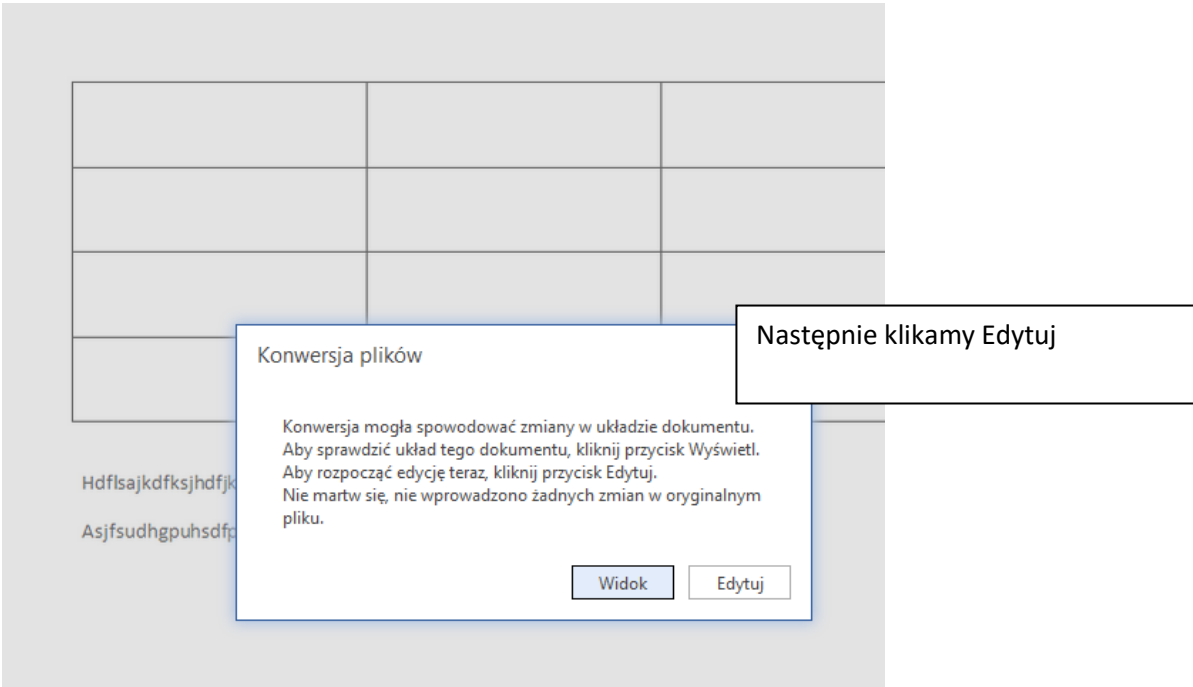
Następnie klikamy Edytuj

Konwersja plików

Konwersja mogła spowodować zmiany w układzie dokumentu. Aby sprawdzić układ tego dokumentu, kliknij przycisk Wyświetl. Aby rozpocząć edycję teraz, kliknij przycisk Edytuj. Nie martw się, nie wprowadzono żadnych zmian w oryginalnym pliku.

Widok | Edytuj

Hdflsajkdfksjhdfjk

Asjfsudhgpuhsdfp